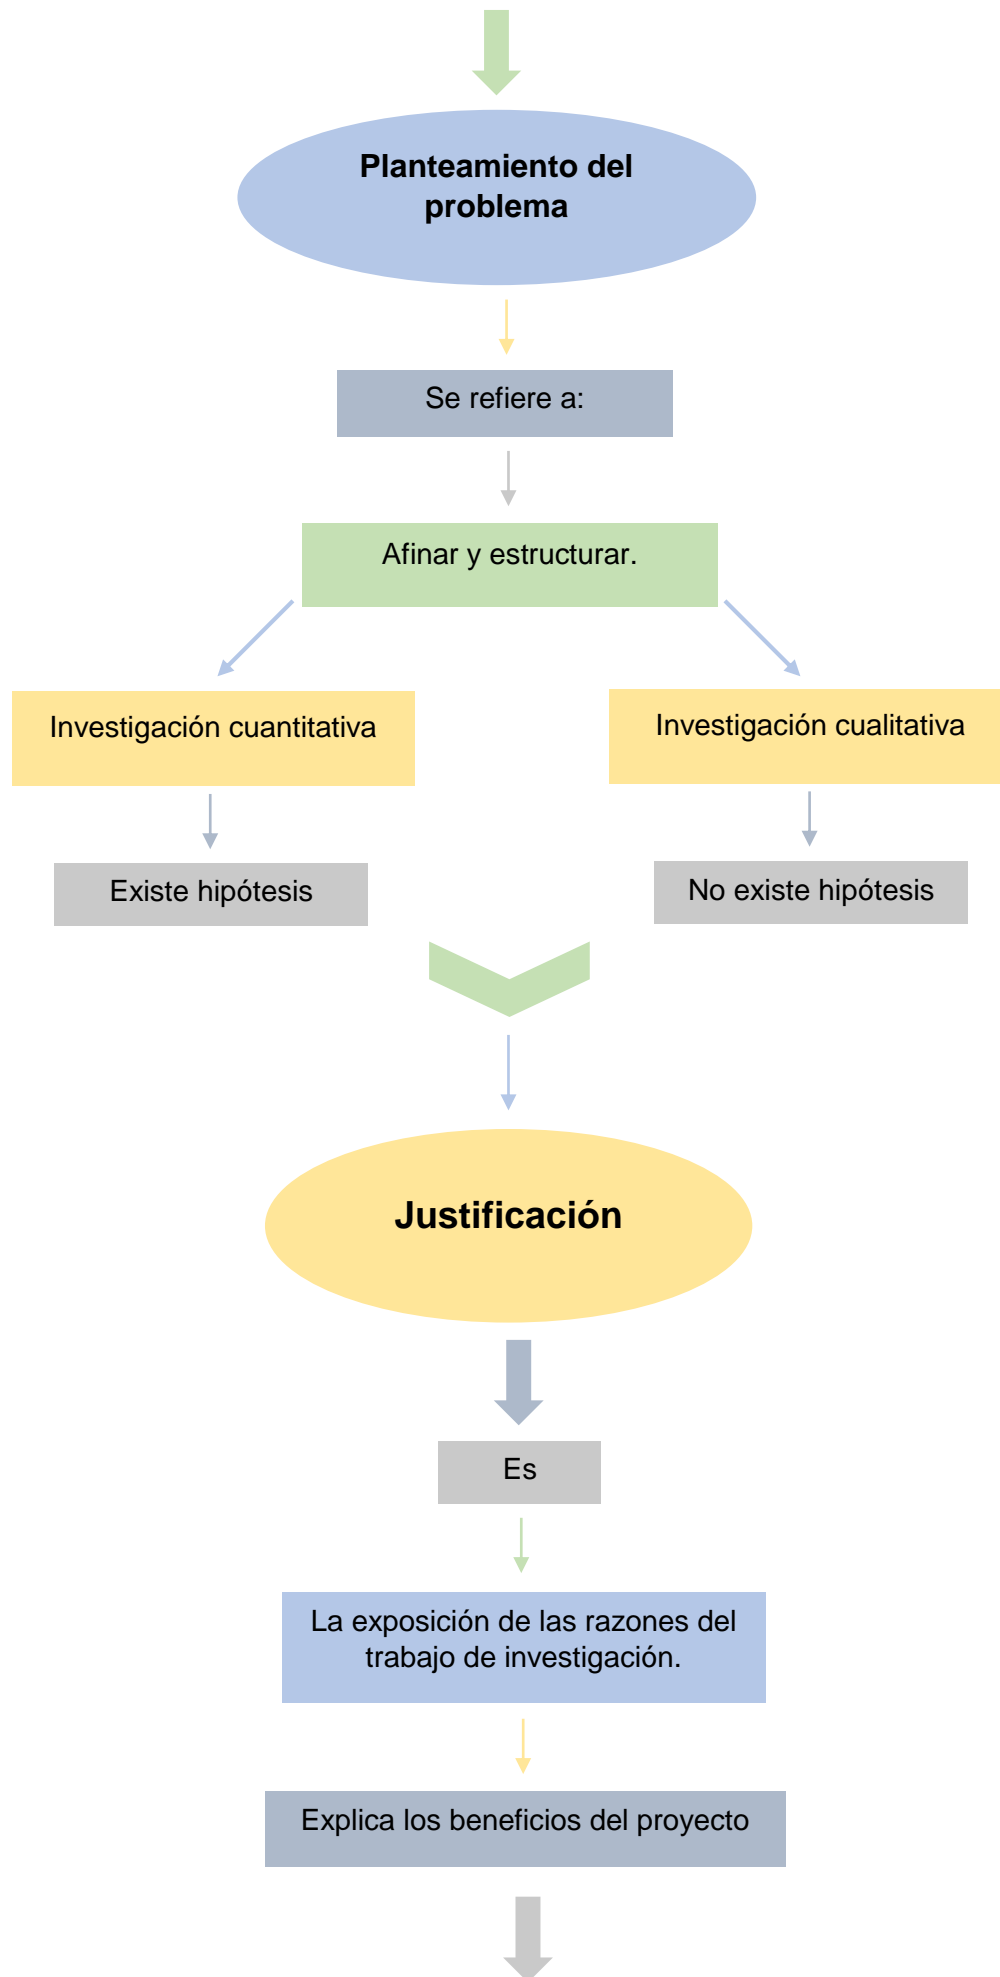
Planteamiento del problema

Se refiere a:

Afinar y estructurar.

Investigación cuantitativa

Investigación cualitativa

Existe hipótesis

No existe hipótesis

Justificación

Es

La exposición de las razones del trabajo de investigación.

Explica los beneficios del proyecto